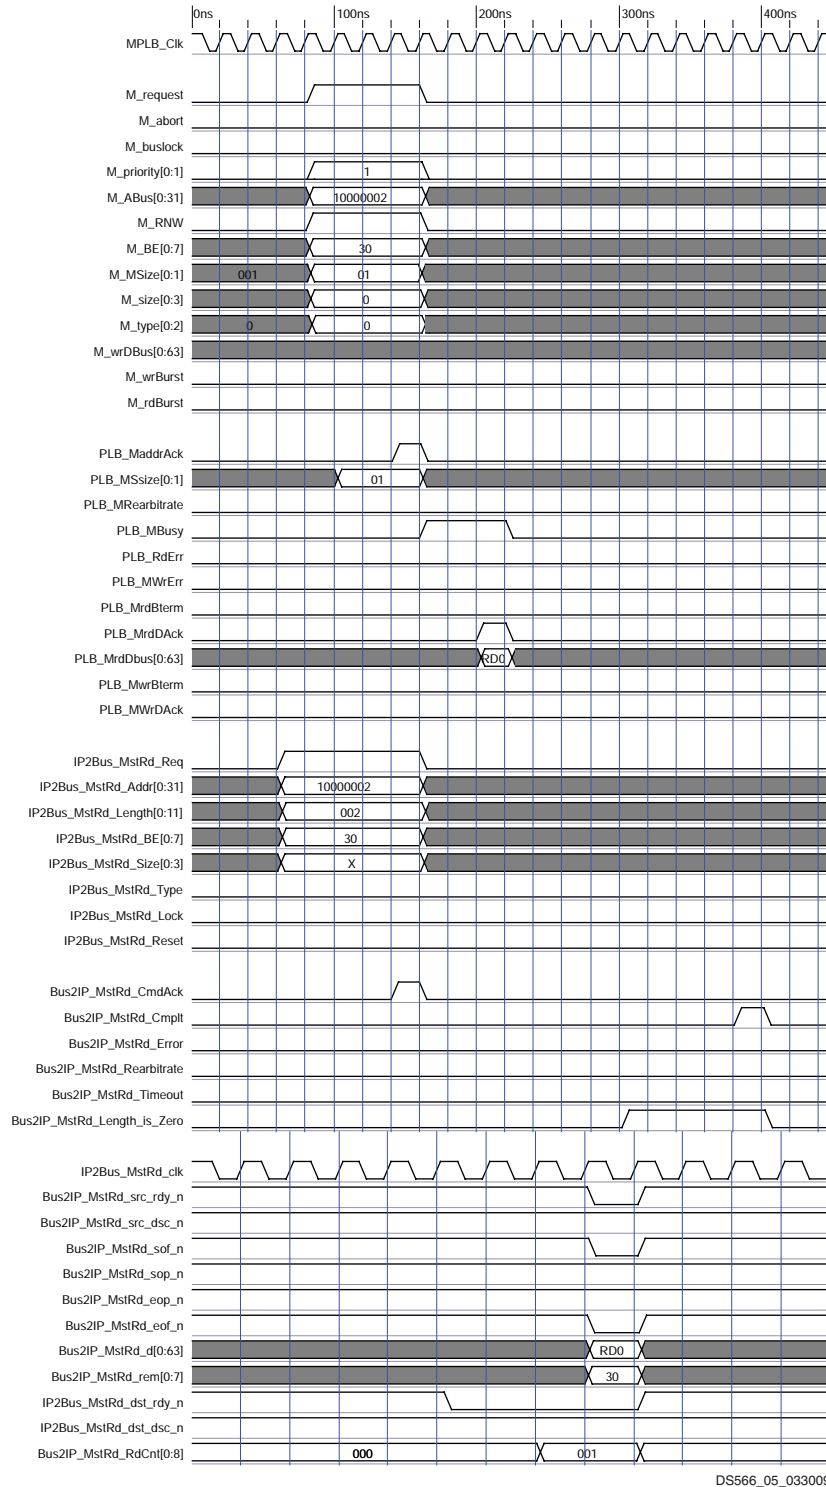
0ns 100ns 200ns 300ns 400ns

MPLB_Clk
M_request
M_abort
M_buslock
M_priority[0:1] 1
M_ABus[0:31] 10000002
M_RNW
M_BE[0:7] 30
M_MSize[0:1] 001 01
M_size[0:3] 0
M_type[0:2] 0 0
M_wrDBus[0:63]
M_wrBurst
M_rdBurst

PLB_MaddrAck
PLB_MSsize[0:1] 01
PLB_MRearbitrate
PLB_MBusy
PLB_RdErr
PLB_MWrErr
PLB_MrdBterm
PLB_MrdDAck
PLB_MrdDbus[0:63] RD0
PLB_MwrBterm
PLB_MWrDAck

IP2Bus_MstRd_Req
IP2Bus_MstRd_Addr[0:31] 10000002
IP2Bus_MstRd_Length[0:11] 002
IP2Bus_MstRd_BE[0:7] 30
IP2Bus_MstRd_Size[0:3] X
IP2Bus_MstRd_Type
IP2Bus_MstRd_Lock
IP2Bus_MstRd_Reset

Bus2IP_MstRd_CmdAck
Bus2IP_MstRd_Cmplt
Bus2IP_MstRd_Error
Bus2IP_MstRd_Rearbitrate
Bus2IP_MstRd_Timeout
Bus2IP_MstRd_Length_is_Zero

IP2Bus_MstRd_clk
Bus2IP_MstRd_src_rdy_n
Bus2IP_MstRd_src_dsc_n
Bus2IP_MstRd_sof_n
Bus2IP_MstRd_sop_n
Bus2IP_MstRd_eop_n
Bus2IP_MstRd_eof_n
Bus2IP_MstRd_d[0:63] RD0
Bus2IP_MstRd_rem[0:7] 30
IP2Bus_MstRd_dst_rdy_n
IP2Bus_MstRd_dst_dsc_n
Bus2IP_MstRd_RdCnt[0:8] 000 001

DS566_05_03300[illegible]